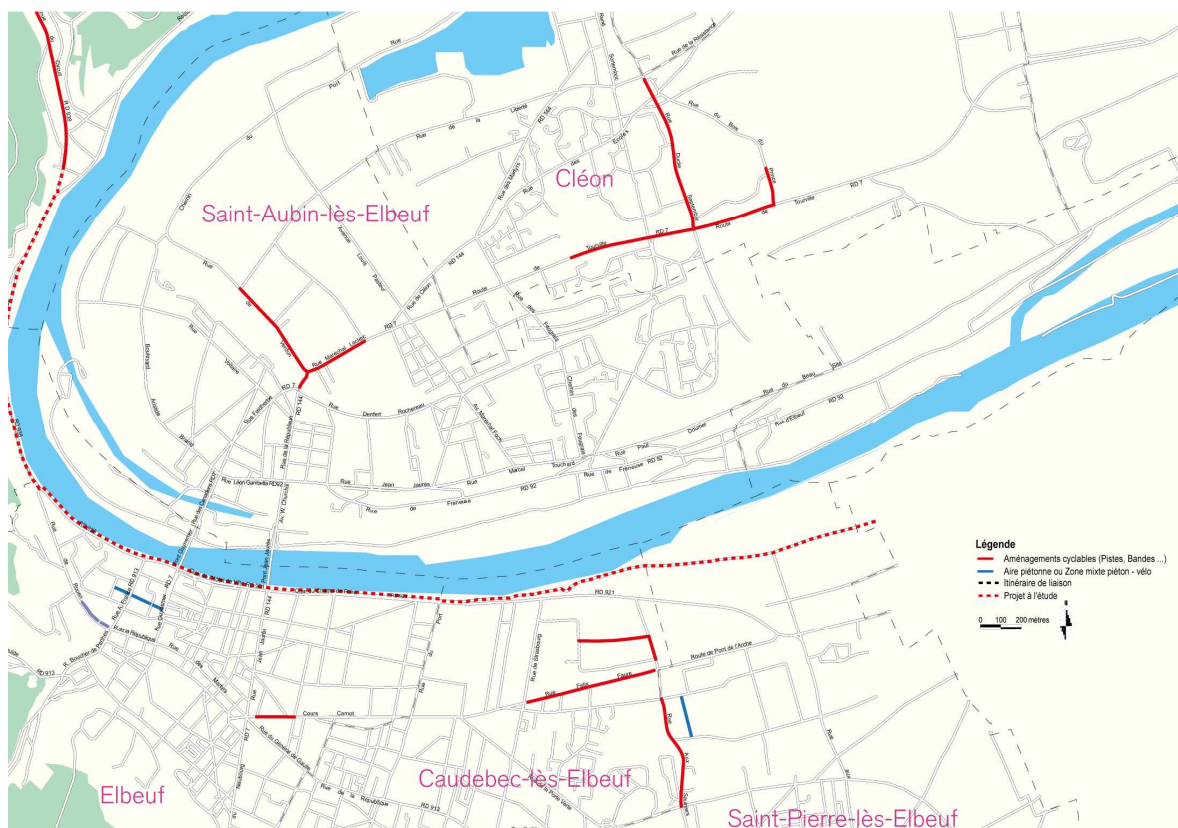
Cléon

Saint-Aubin-lès-Elbeuf

Elbeuf

Caudebec-lès-Elbeuf

Saint-Pierre-lès-Elbeuf

Légende
Aménagements cyclables (Pistes, Bandes ...)
Aire piétonne ou Zone mixte piéton - vélo
Itinéraire de liaison
Projet à l'étude

0 100 200 mètres

Rue de la Liberté
Rue des Martyrs
Rue du Bois
Route de Tourville
RD 7
RD 144
Rue Maréchal Leclerc
Rue Denfert Rochereau
Rue Jean Jaurès
Rue Marcel Touchard
Rue Paul Doumer
Route d'Elbeuf
RD 92
Rue de Freneuse
Rue Léon Gambetta RD92
Av. W. Churchill
Rue de la République
RD 921
Route de Pont de l'Arche
Rue Félix Faure
Cours Carnot
RD 913
Rue du Général de Gaulle
Rue de la République
RD 912
Rue de Strasbourg